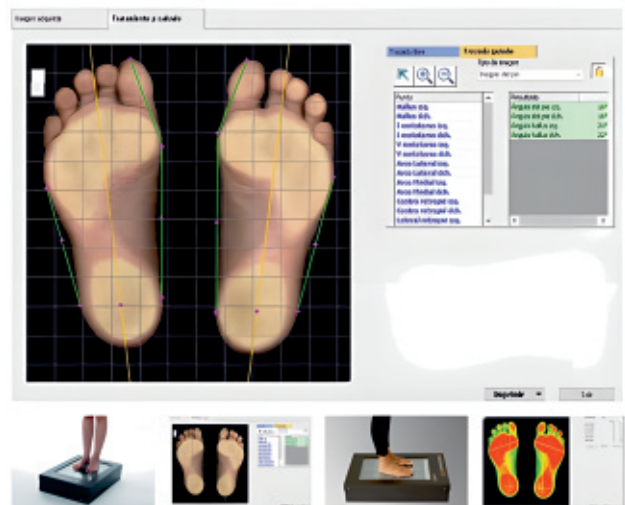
Imagen adquirida | Tratamiento y cálculo

Trazado libre | Trazado guiado

Ejes de imagen

Imagen del pie

| Punto |
|---|
| Maléolo izq. |
| Maléolo dch. |
| I metatarsiano izq. |
| I metatarsiano dch. |
| V metatarsiano izq. |
| V metatarsiano dch. |
| Arco Lateral izq. |
| Arco Lateral dch. |
| Arco Medial izq. |
| Arco Medial dch. |
| Centro retropié izq. |
| Centro retropié dch. |
| Lateral retropié izq. |

| Resultados | |
|---|---|
| Ángulo del pie izq. | 16º |
| Ángulo del pie dch. | 16º |
| Ángulo hallux izq. | 20º |
| Ángulo hallux dch. | 20º |

Imprimir | Salir